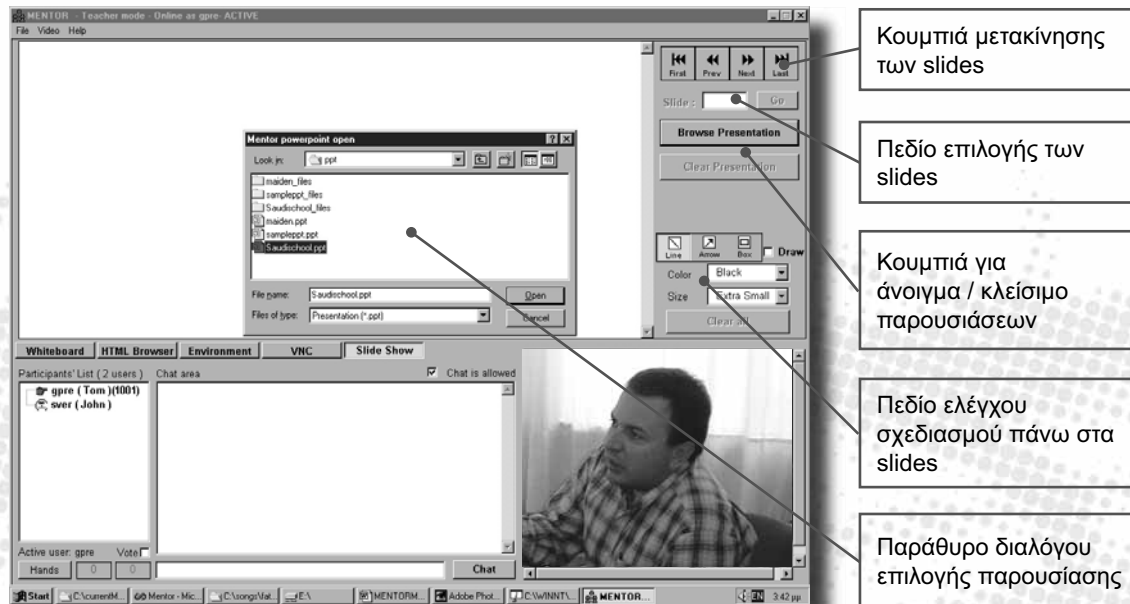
MENTOR - Teacher mode - Online as gpre- ACTIVE
File Video Help

First Prev Next Last
Slide : Go
Browse Presentation
Clear Presentation

Mentor powerpoint open
Look in: ppt
maiden_files
sampleppt_files
Saudischool_files
maiden.ppt
sampleppt.ppt
Saudischool.ppt
File name: Saudischool.ppt
Open
Files of type: Presentation (*.ppt)
Cancel

Line Arrow Box Draw
Color Black
Size Extra Small
Clear all

Whiteboard HTML Browser Environment VNC Slide Show
Participants' List ( 2 users ) Chat area
Chat is allowed
gpre ( Tom )(1001)
sver ( John )
Active user: gpre Vote
Hands 0 0
Chat

Start C:\currentM... Mentor - Mic... C:\songs\Vat... E:\ MENTORM... Adobe Phot... C:\WINNT\... MENTOR... EN 3:42 μμ

Κουμπιά μετακίνησης των slides

Πεδίο επιλογής των slides

Κουμπιά για άνοιγμα / κλείσιμο παρουσιάσεων

Πεδίο ελέγχου σχεδιασμού πάνω στα slides

Παράθυρο διαλόγου επιλογής παρουσίασης